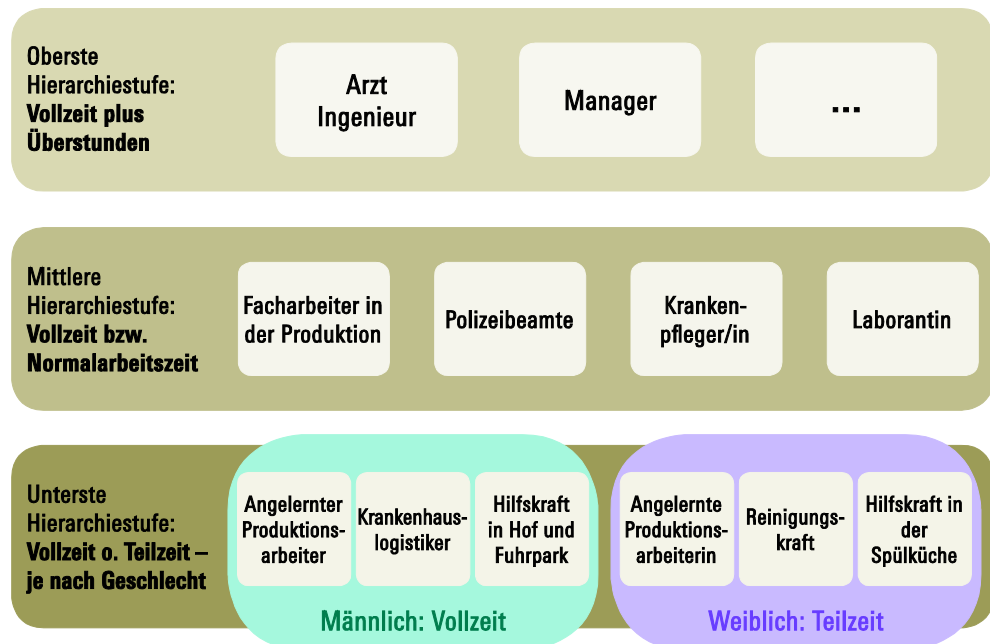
Oberste Hierarchiestufe: **Vollzeit plus Überstunden**

Arzt Ingenieur

Manager

...

Mittlere Hierarchiestufe: **Vollzeit bzw. Normalarbeitszeit**

Facharbeiter in der Produktion

Polizeibeamte

Krankenpfleger/in

Laborantin

Unterste Hierarchiestufe: **Vollzeit o. Teilzeit – je nach Geschlecht**

Angelernter Produktionsarbeiter

Krankenhauslogistiker

Hilfskraft in Hof und Fuhrpark

Männlich: Vollzeit

Angelernte Produktionsarbeiterin

Reinigungskraft

Hilfskraft in der Spülküche

Weiblich: Teilzeit